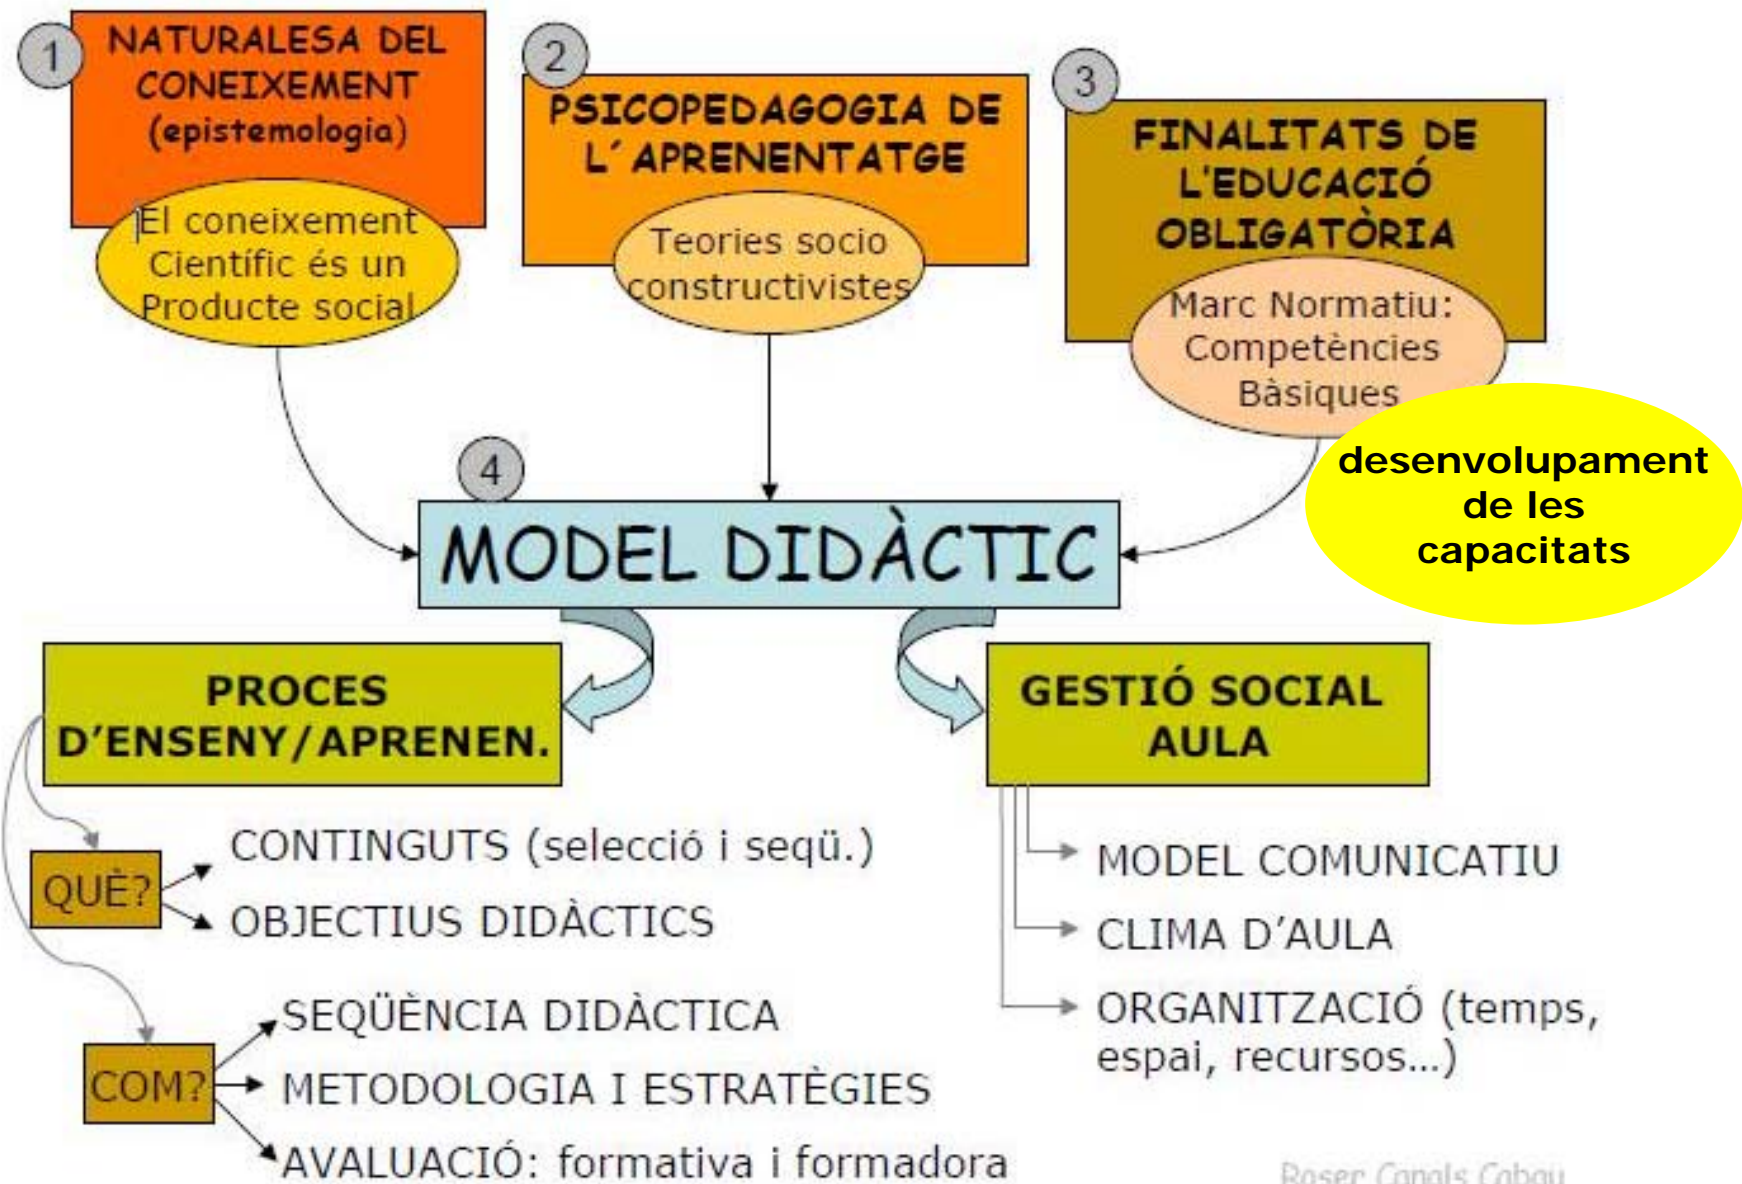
1
NATURALESA DEL CONEIXEMENT (epistemologia)

El coneixement Científic és un Producte social

2
PSICOPEDAGOGIA DE L´APRENENTATGE

Teories socio constructivistes

3
FINALITATS DE L'EDUCACIÓ OBLIGATÒRIA

Marc Normatiu: Competències Bàsiques

desenvolupament de les capacitats

4
MODEL DIDÀCTIC

PROCES D'ENSENY/APRENEN.

GESTIÓ SOCIAL AULA

QUÈ?
CONTINGUTS (selecció i seqü.)
OBJECTIUS DIDÀCTICS

COM?
SEQÜÈNCIA DIDÀCTICA
METODOLOGIA I ESTRATÈGIES
AVALUACIÓ: formativa i formadora

MODEL COMUNICATIU
CLIMA D'AULA
ORGANITZACIÓ (temps, espai, recursos...)

Roser Canals Cabau